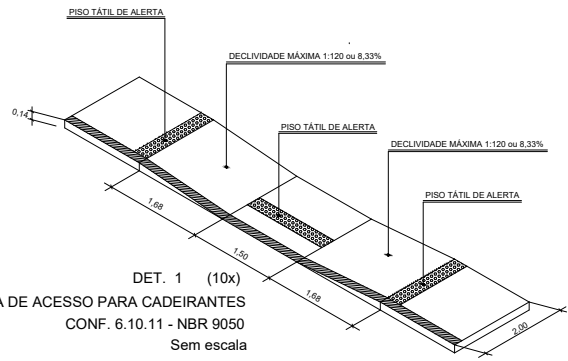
PISO TÁTIL DE ALERTA

DECLIVIDADE MÁXIMA 1:120 ou 8,33%

0,14

PISO TÁTIL DE ALERTA

DECLIVIDADE MÁXIMA 1:120 ou 8,33%

PISO TÁTIL DE ALERTA

1,68

1,50

1,68

2,00

DET. 1 (10x)

A DE ACESSO PARA CADEIRANTES

CONF. 6.10.11 - NBR 9050

Sem escala